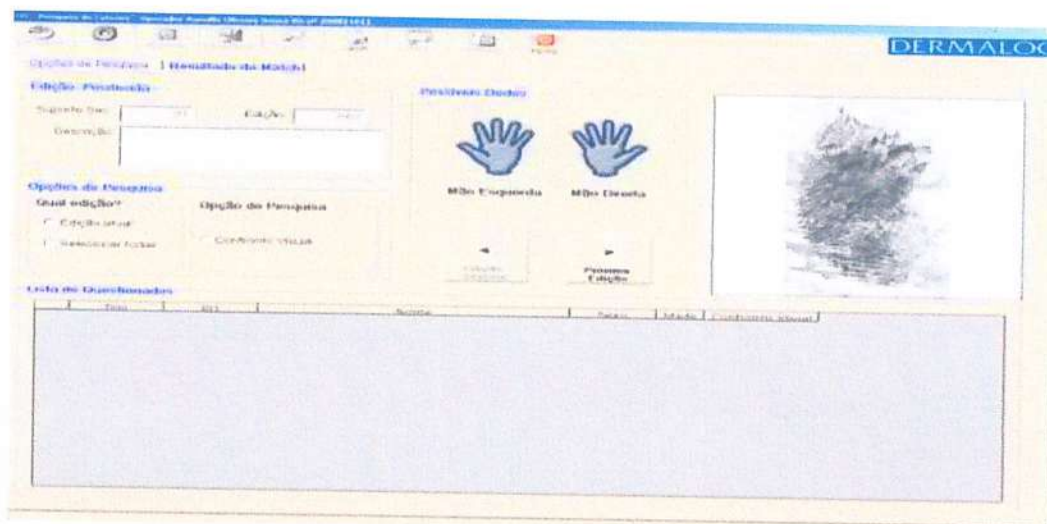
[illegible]

DERMALOG

Opções de Pesquisa | Resultado do Match!

Edição Pesquisada

Suspeito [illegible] Edição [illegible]

Descrição

Posições Dedos

Mão Esquerda Mão Direita

Opções de Pesquisa

Qual edição?

Edição atual

Selecionar todas

Opção de Pesquisa

Confronto visual

Edição Anterior

Próxima Edição

Lista de Questionados

| Tipo | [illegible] | Nome | Sexo | Mãe | Confronto visual |
|---|---|---|---|---|---|